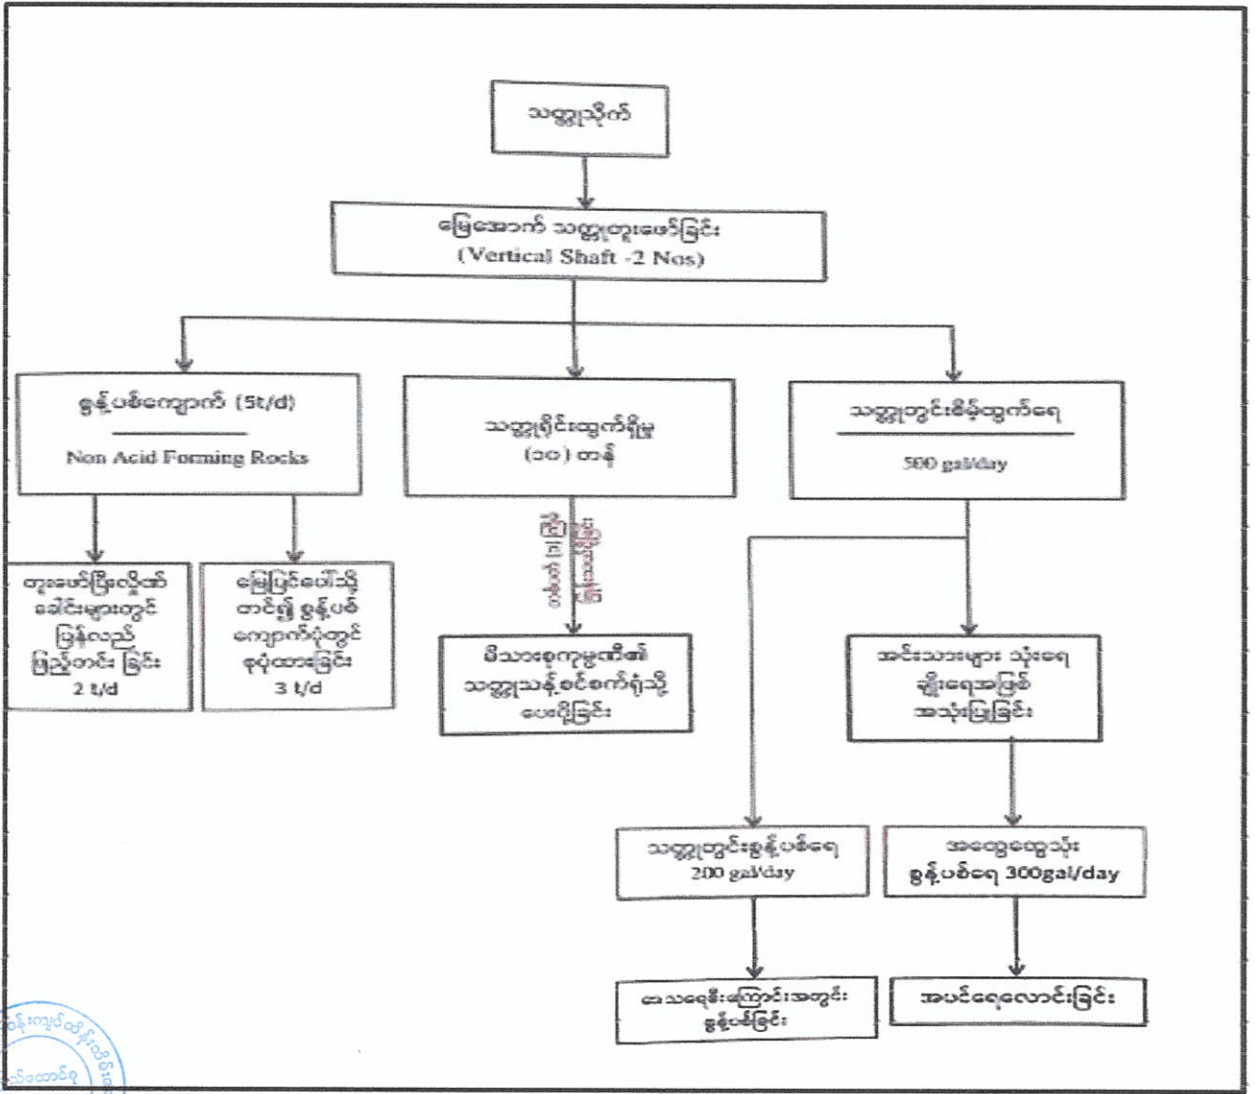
သတ္တုသိုက်

မြေအောက် သတ္တုတူးဖော်ခြင်း
(Vertical Shaft -2 Nos)

စွန့်ပစ်ကျောက် (5t/d)
Non Acid Forming Rocks

သတ္တုရိုင်းထွက်ရှိမှု
(၁၀) တန်

သတ္တုတွင်းစိမ့်ထွက်ရေ
500 gal/day

တူးဖော်ပြီးလိုဏ်ခေါင်းများတွင် ပြန်လည်ဖြည့်တင်းခြင်း
2 t/d

မြေပြင်ပေါ်သို့တင်၍ စွန့်ပစ်ကျောက်ပုံတွင် စုပုံထားခြင်း
3 t/d

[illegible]

မိသားစုကုမ္ပဏီ၏ သတ္တုသန့်စင်စက်ရုံသို့ ပေးပို့ခြင်း

အင်းသေးများ သုံးရေ ချိုးရေအဖြစ် အသုံးပြုခြင်း

သတ္တုတွင်းစွန့်ပစ်ရေ
200 gal/day

အထွေထွေသုံး
စွန့်ပစ်ရေ 300gal/day

ဓာသရေစီးကြောင်းအတွင်း စွန့်ပစ်ခြင်း

အပင်ရေလောင်းခြင်း

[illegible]